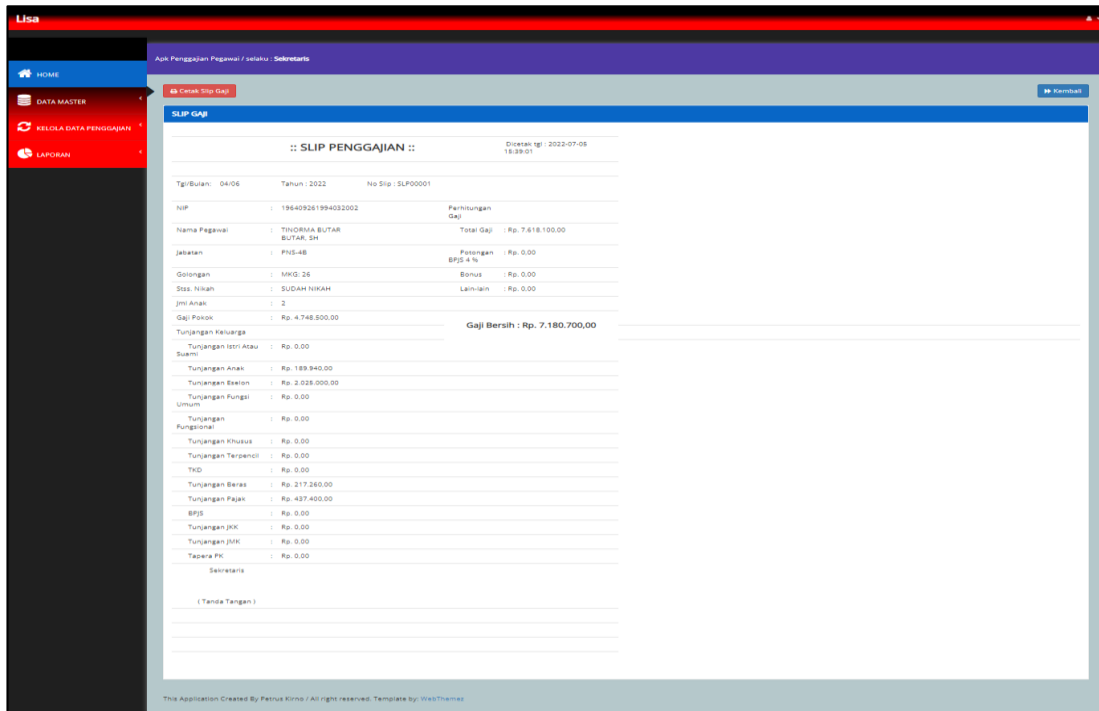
Lisa

HOME
DATA MASTER
KELOLA DATA PENGGAJIAN
LAPORAN

Apk Penggajian Pegawai / selaku : Sekretaris

Cetak Slip Gaji

Kembali

SLIP GAJI

:: SLIP PENGGAJIAN ::

Dicetak tgl : 2022-07-05 15:39:01

Tgl/Bulan: 04/06 Tahun : 2022 No Slip : SLP00001

| | | | |
|---|---|---|---|
| NIP | : 196409261994032002 | Perhitungan Gaji | |
| Nama Pegawai | : TINORMA BUTAR BUTAR, SH | Total Gaji | : Rp. 7.618.100,00 |
| Jabatan | : PNS-4B | Potongan BPJS 4 % | : Rp. 0,00 |
| Golongan | : MKG: 26 | Bonus | : Rp. 0,00 |
| Stts. Nikah | : SUDAH NIKAH | Lain-lain | : Rp. 0,00 |
| Jml Anak | : 2 | | |
| Gaji Pokok | : Rp. 4.748.500,00 | | |
| Tunjangan Keluarga | | | |
| Tunjangan Istri Atau Suami | : Rp. 0,00 | | |
| Tunjangan Anak | : Rp. 189.940,00 | | |
| Tunjangan Eselon | : Rp. 2.025.000,00 | | |
| Tunjangan Fungsi Umum | : Rp. 0,00 | | |
| Tunjangan Fungsional | : Rp. 0,00 | | |
| Tunjangan Khusus | : Rp. 0,00 | | |
| Tunjangan Terpencil | : Rp. 0,00 | | |
| TKD | : Rp. 0,00 | | |
| Tunjangan Beras | : Rp. 217.260,00 | | |
| Tunjangan Pajak | : Rp. 437.400,00 | | |
| BPJS | : Rp. 0,00 | | |
| Tunjangan JKK | : Rp. 0,00 | | |
| Tunjangan JMK | : Rp. 0,00 | | |
| Tapera PK | : Rp. 0,00 | | |

Gaji Bersih : Rp. 7.180.700,00

Sekretaris

( Tanda Tangan )

This Application Created By Petrus Kirno / All right reserved. Template by: WebThemez